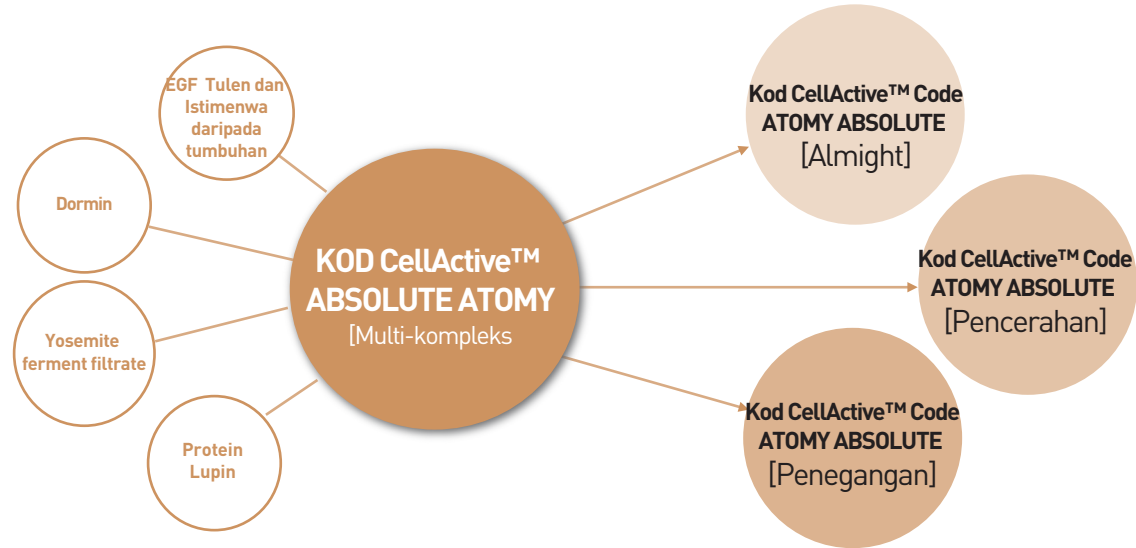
EGF Tulen dan Istimenwa daripada tumbuhan

Dormin

Yosemite ferment filtrate

Protein Lupin

KOD CellActive™ ABSOLUTE ATOMY [Multi-kompleks

Kod CellActive™ Code ATOMY ABSOLUTE [Almight]

Kod CellActive™ Code ATOMY ABSOLUTE [Pencerahan]

Kod CellActive™ Code ATOMY ABSOLUTE [Penegangan]